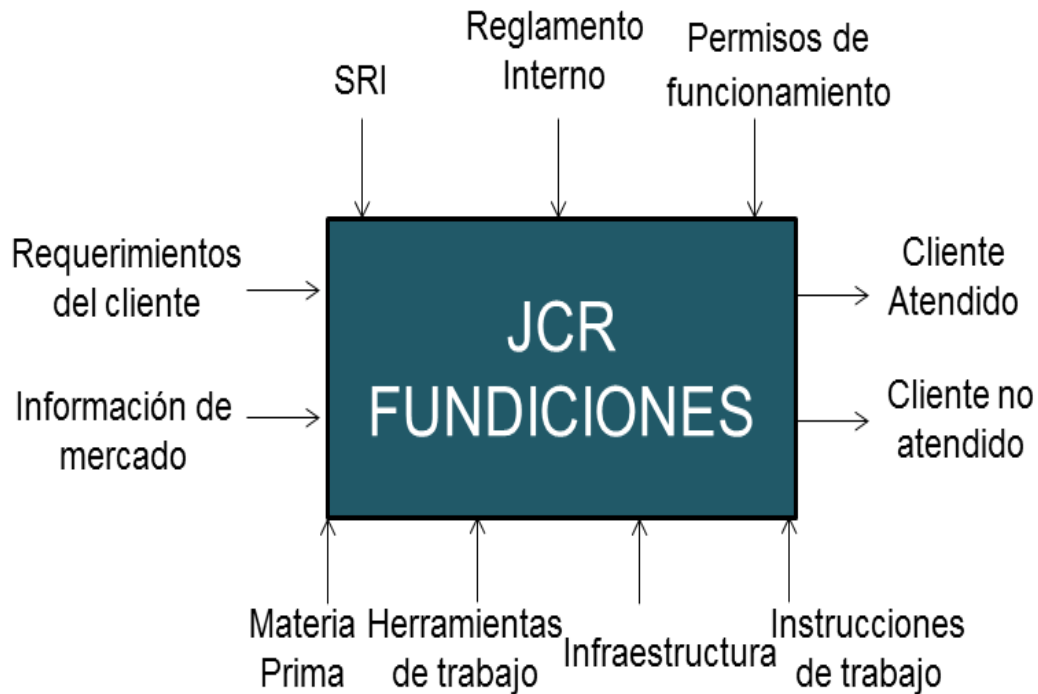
SRI

Reglamento Interno

Permisos de funcionamiento

Requerimientos del cliente

Información de mercado

JCR FUNDICIONES

Cliente Atendido

Cliente no atendido

Materia Prima

Herramientas de trabajo

Infraestructura

Instrucciones de trabajo